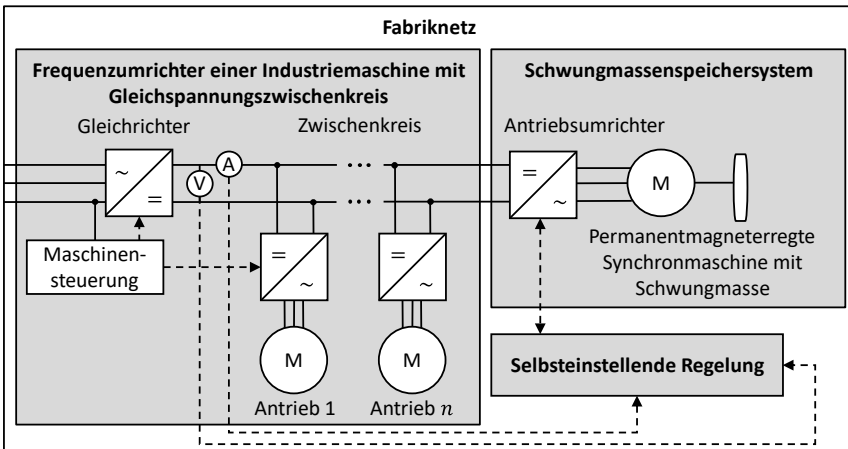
Fabriknetz

Frequenzumrichter einer Industriemaschine mit Gleichspannungszwischenkreis

Gleichrichter

Zwischenkreis

~

=

V

A

...

...

Maschinensteuerung

=

~

=

~

M

M

Antrieb 1

Antrieb $n$

Schwungmassenspeichersystem

Antriebsumrichter

=

~

M

Permanentmagneterregte Synchronmaschine mit Schwungmasse

Selbsteinstellende Regelung